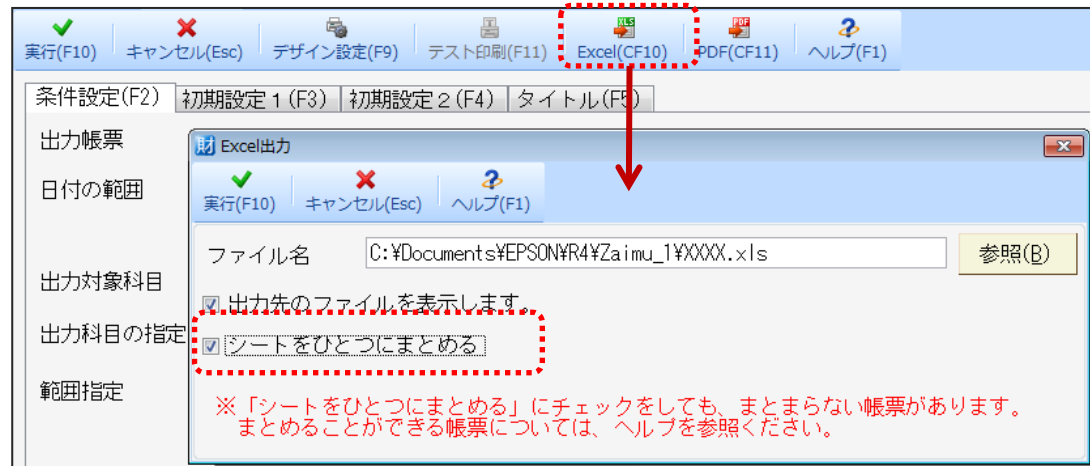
実行(F10) キャンセル(Esc) デザイン設定(F9) テスト印刷(F11) Excel(CF10) PDF(CF11) ヘルプ(F1)

条件設定(F2) 初期設定１(F3) 初期設定２(F4) タイトル(F5)

出力帳票

日付の範囲

出力対象科目

出力科目の指定

範囲指定

Excel出力

実行(F10) キャンセル(Esc) ヘルプ(F1)

ファイル名 C:¥Documents¥EPSON¥R4¥Zaimu_1¥XXXX.xls 参照(B)

出力先のファイルを表示します。

シートをひとつにまとめる

※「シートをひとつにまとめる」にチェックをしても、まとまらない帳票があります。まとめることができる帳票については、ヘルプを参照ください。